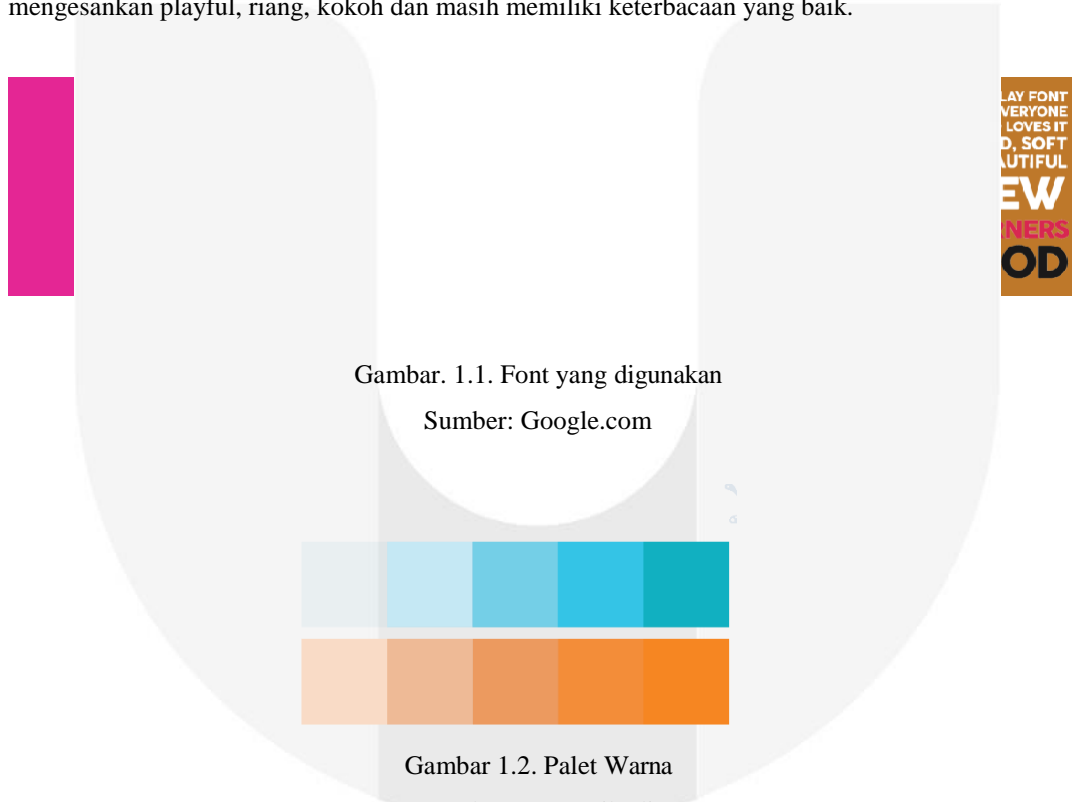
mengesankan playful, riang, kokoh dan masih memiliki keterbacaan yang baik.

LAY FONT
VERYONE
LOVES IT
D, SOFT
AUTIFUL
EW
NERS
OD

Gambar. 1.1. Font yang digunakan

Sumber: Google.com

Gambar 1.2. Palet Warna